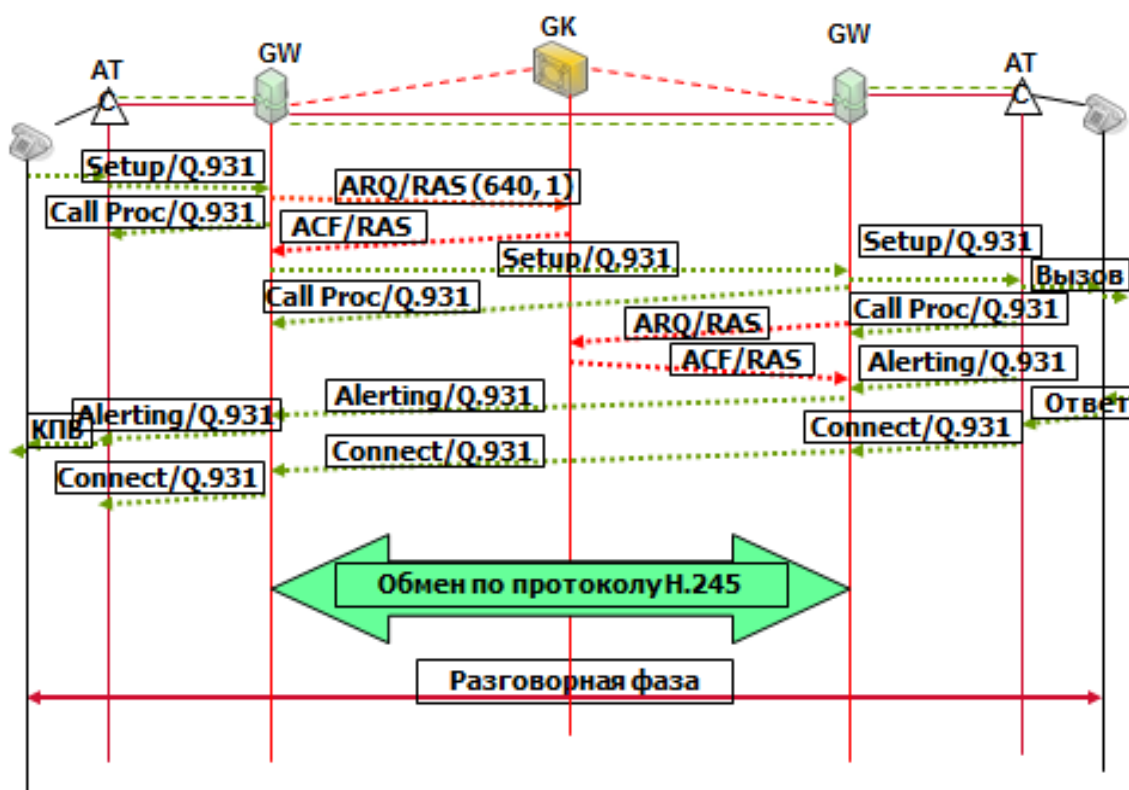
GK

GW

GW

AT

AT

Setup/Q.931

ARQ/RAS (640, 1)

Call Proc/Q.931

ACF/RAS

Setup/Q.931

Setup/Q.931

Вызов

Call Proc/Q.931

Call Proc/Q.931

ARQ/RAS

ACF/RAS

Alerting/Q.931

Alerting/Q.931

Alerting/Q.931

Ответ

КПВ

Connect/Q.931

Connect/Q.931

Connect/Q.931

Обмен по протоколу H.245

Разговорная фаза